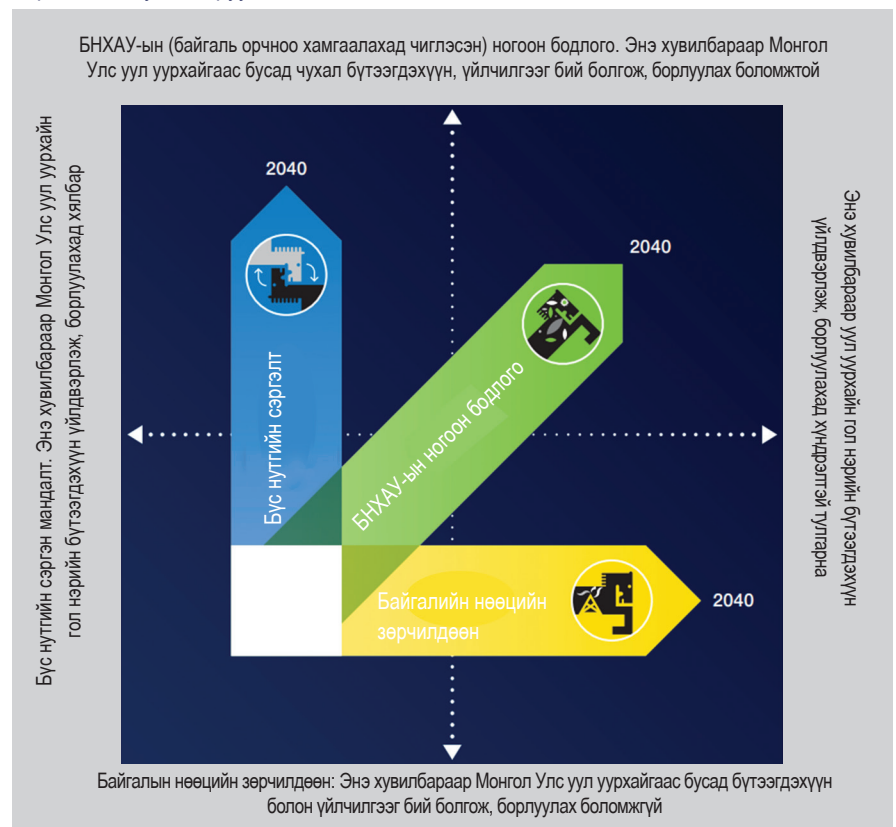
БНХАУ-ын (байгаль орчноо хамгаалахад чиглэсэн) ногоон бодлого. Энэ хувилбараар Монгол Улс уул уурхайгаас бусад чухал бүтээгдэхүүн, үйлчилгээг бий болгож, борлуулах боломжтой

Бус нутгийн сэргэн мандалт. Энэ хувилбараар Монгол Улс уул уурхайн гол нэрийн бүтээгдэхүүн үйлдвэрлэж, борлуулахад хялбар

Энэ хувилбараар уул уурхайн гол нэрийн бүтээгдэхүүн үйлдвэрлэж, борлуулахад хүндрэлтэй тулгарна

2040

Бус нутгийн сэргэлт

2040

БНХАУ-ын ногоон бодлого

Байгалийн нөөцийн зөрчилдөөн

2040

Байгалын нөөцийн зөрчилдөөн: Энэ хувилбараар Монгол Улс уул уурхайгаас бусад бүтээгдэхүүн болон үйлчилгээг бий болгож, борлуулах боломжгүй